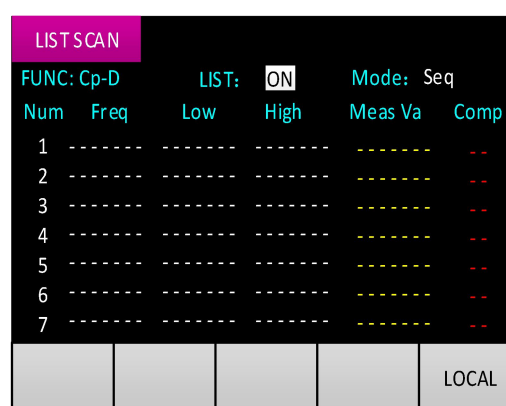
LIST SCAN

FUNC: Cp-D LIST: ON Mode: Seq

| Num | Freq | Low | High | Meas Va | Comp |
|---|---|---|---|---|---|
| 1 | ------- | ------- | ------- | ------- | -- |
| 2 | ------- | ------- | ------- | ------- | -- |
| 3 | ------- | ------- | ------- | ------- | -- |
| 4 | ------- | ------- | ------- | ------- | -- |
| 5 | ------- | ------- | ------- | ------- | -- |
| 6 | ------- | ------- | ------- | ------- | -- |
| 7 | ------- | ------- | ------- | ------- | -- |

LOCAL